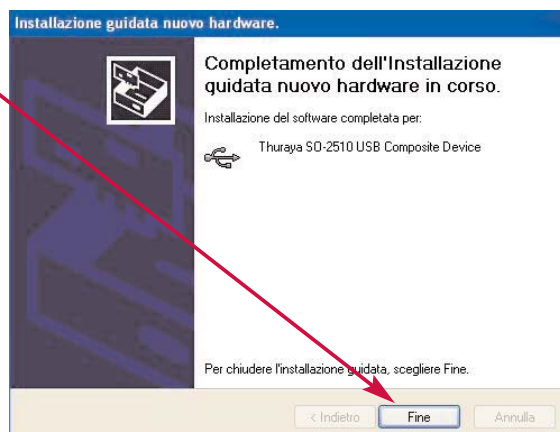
Installazione guidata nuovo hardware.

Completamento dell'Installazione guidata nuovo hardware in corso.

Installazione del software completata per:

Thuraya SO-2510 USB Composite Device

Per chiudere l'installazione guidata, scegliere Fine.

< Indietro
Fine
Annulla